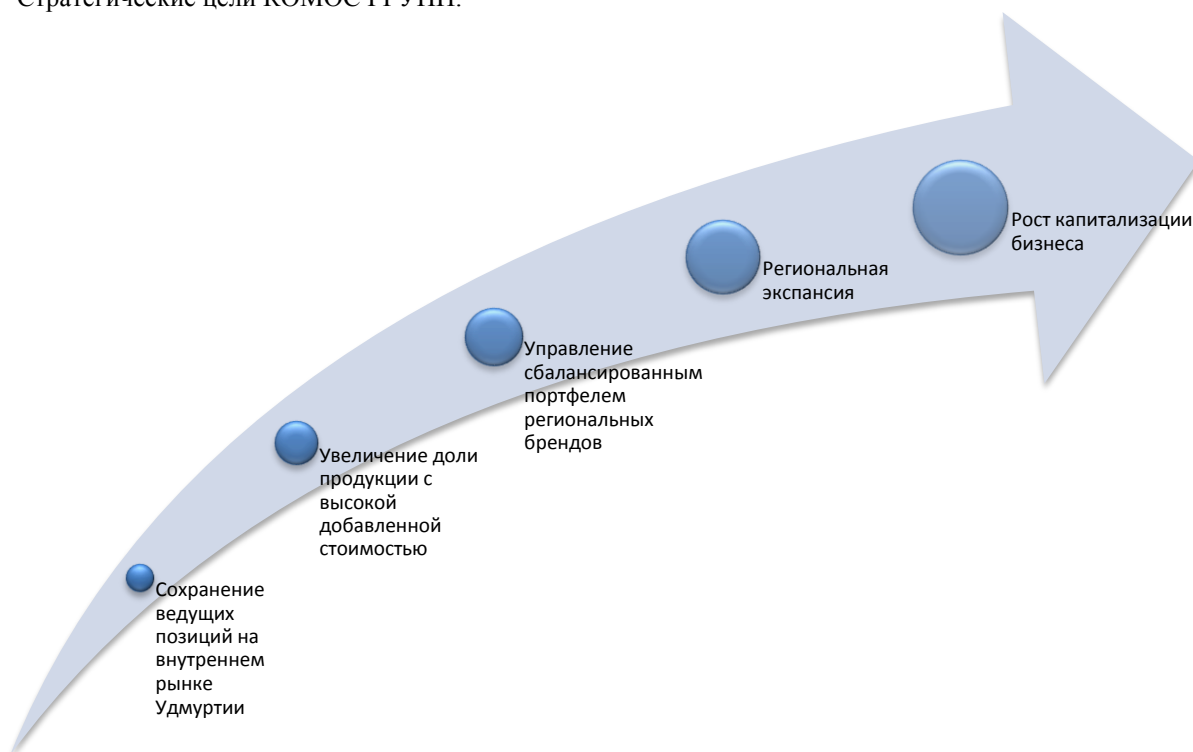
Стратегические цели КОМОС ГРУПП:

Сохранение ведущих позиций на внутреннем рынке Удмуртии

Увеличение доли продукции с высокой добавленной стоимостью

Управление сбалансированным портфелем региональных брендов

Региональная экспансия

Рост капитализации бизнеса